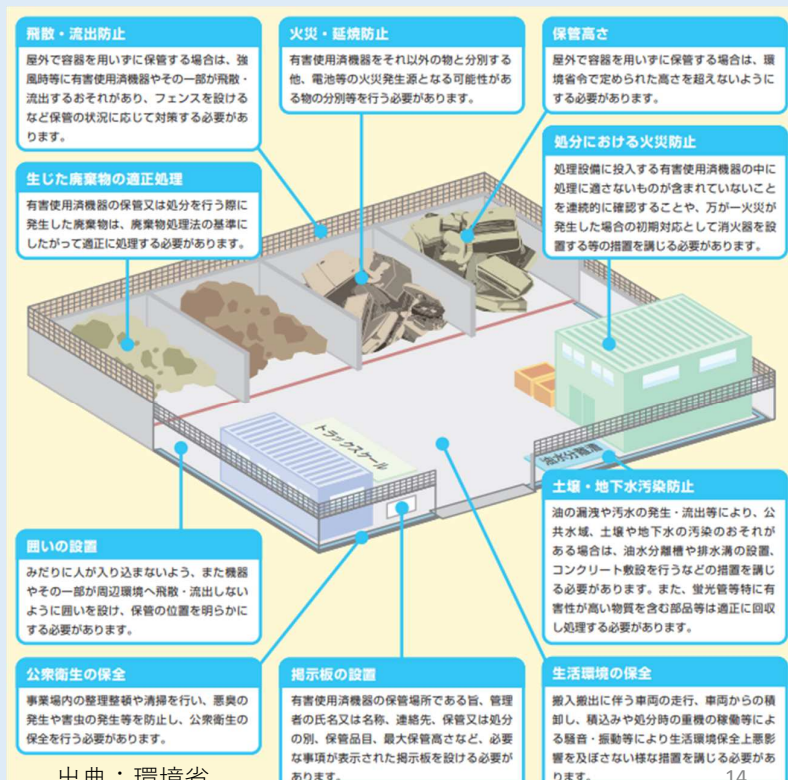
飛散・流出防止
屋外で容器を用いずに保管する場合は、強風時等に有害使用済機器やその一部が飛散・流出するおそれがあり、フェンスを設けるなど保管の状況に応じて対策する必要があります。

火災・延焼防止
有害使用済機器をそれ以外の物と分別する他、電池等の火災発生源となる可能性がある物の分別等を行う必要があります。

保管高さ
屋外で容器を用いずに保管する場合は、環境省令で定められた高さを超えないようにする必要があります。

処分における火災防止
処理設備に投入する有害使用済機器の中に処理に適さないものが含まれていないことを連続的に確認することや、万が一火災が発生した場合の初期対応として消火器を設置する等の措置を講じる必要があります。

生じた廃棄物の適正処理
有害使用済機器の保管又は処分を行う際に発生した廃棄物は、廃棄物処理法の基準にしたがって適正に処理する必要があります。

トラックスケール

油水分離槽

土壌・地下水汚染防止
油の漏洩や汚水の発生・流出等により、公共水域、土壌や地下水の汚染のおそれがある場合は、油水分離槽や排水溝の設置、コンクリート敷設を行うなどの措置を講じる必要があります。また、蛍光管等特に有害性が高い物質を含む部品等は適正に回収し処理する必要があります。

囲いの設置
みだりに人が入り込まないよう、また機器やその一部が周辺環境へ飛散・流出しないように囲いを設け、保管の位置を明らかにする必要があります。

公衆衛生の保全
事業場内の整理整頓や清掃を行い、悪臭の発生や害虫の発生等を防止し、公衆衛生の保全を行う必要があります。

掲示板の設置
有害使用済機器の保管場所である旨、管理者の氏名又は名称、連絡先、保管又は処分の別、保管品目、最大保管高さなど、必要な事項が表示された掲示板を設ける必要があります。

生活環境の保全
搬入搬出に伴う車両の走行、車両からの積卸し、積込みや処分時の重機の稼働等による騒音・振動等により生活環境保全上悪影響を及ぼさない様な措置を講じる必要があります。

出典：環境省

14